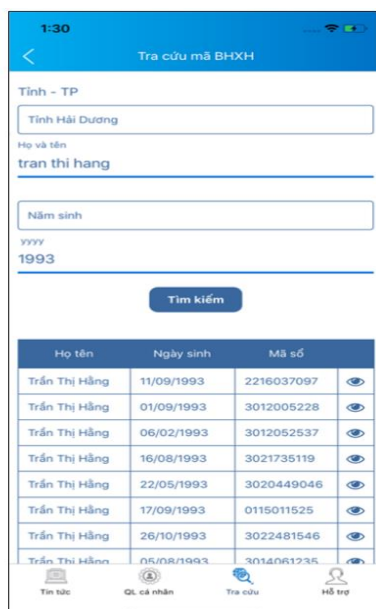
1:30

Tra cứu mã BHXH

Tỉnh - TP

Tỉnh Hải Dương

Họ và tên

tran thi hang

Năm sinh

yyyy

1993

Tìm kiếm

| Họ tên | Ngày sinh | Mã số | |
|---|---|---|---|
| Trần Thị Hằng | 11/09/1993 | 2216037097 | |
| Trần Thị Hằng | 01/09/1993 | 3012005228 | |
| Trần Thị Hằng | 06/02/1993 | 3012052537 | |
| Trần Thị Hằng | 16/08/1993 | 3021735119 | |
| Trần Thị Hằng | 22/05/1993 | 3020449046 | |
| Trần Thị Hằng | 17/09/1993 | 0115011525 | |
| Trần Thị Hằng | 26/10/1993 | 3022481546 | |
| Trần Thị Hằng | 05/08/1993 | 3014061235 | |

Tin tức QL cá nhân Tra cứu Hỗ trợ